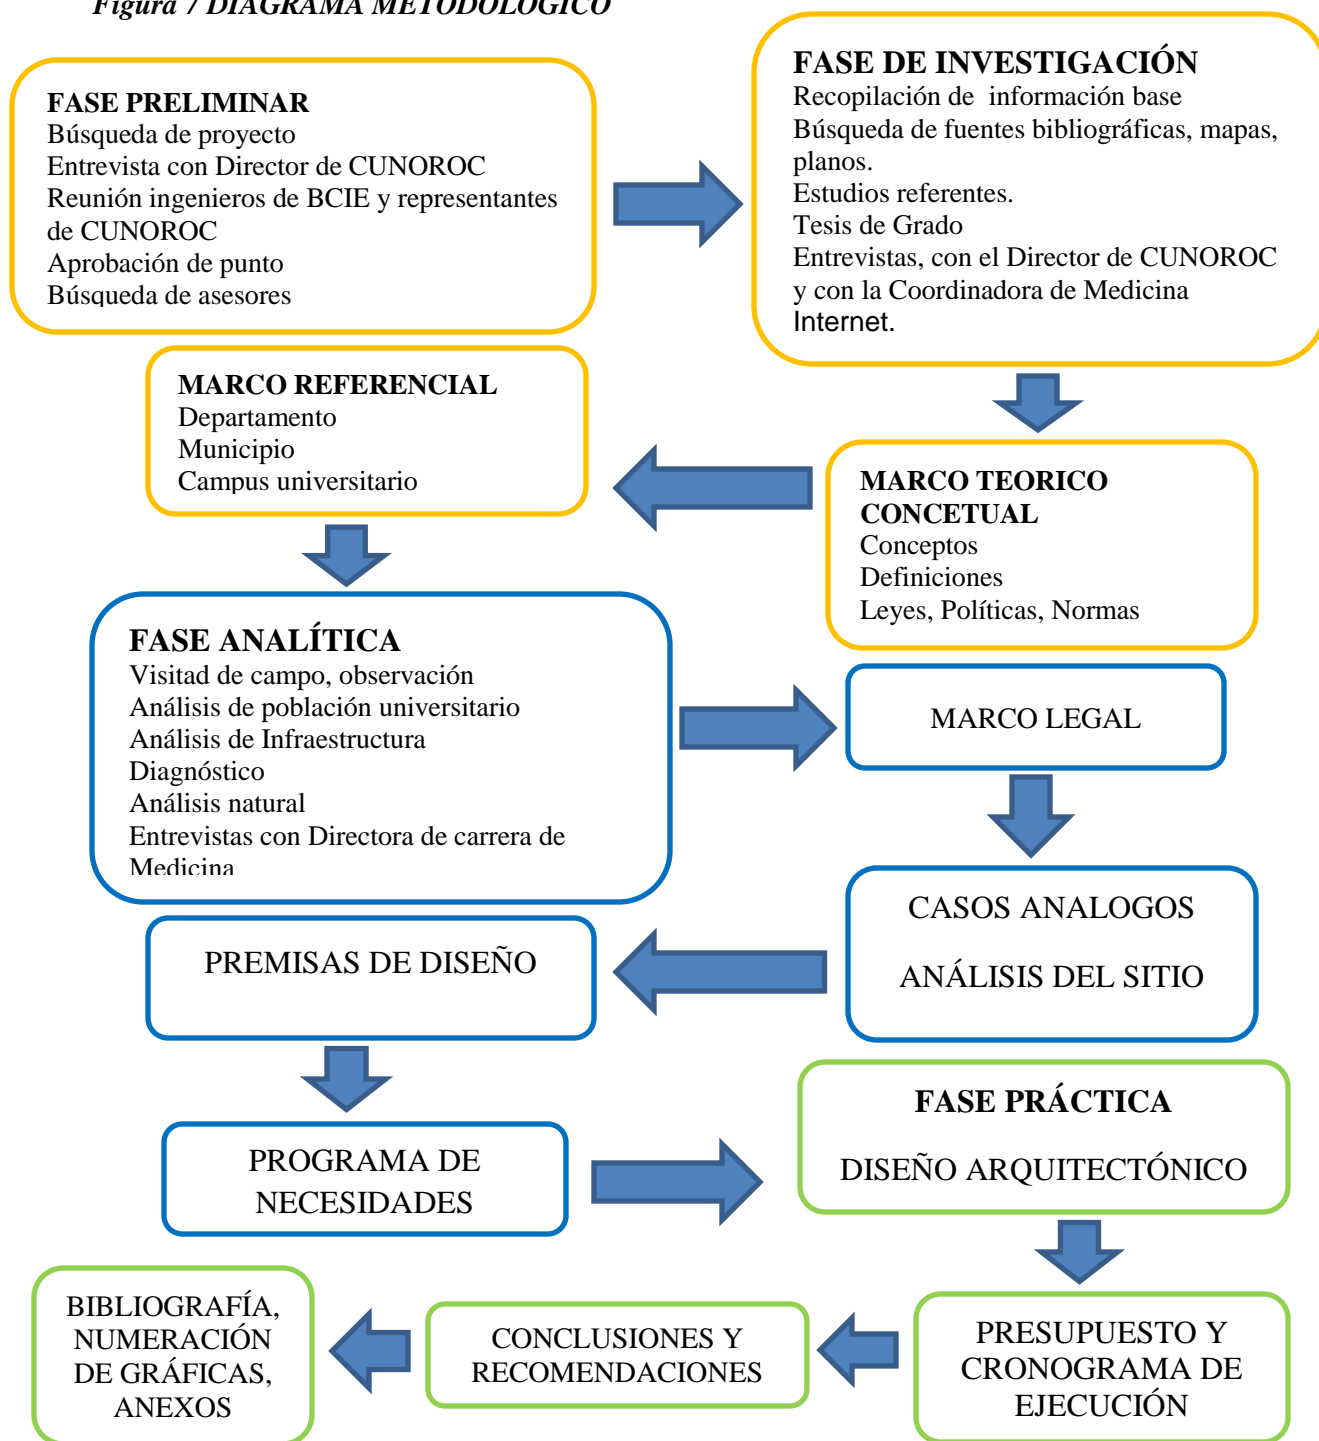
Figura 7 DIAGRAMA METODOLÓGICO

FASE PRELIMINAR
Búsqueda de proyecto
Entrevista con Director de CUNOROC
Reunión ingenieros de BCIE y representantes de CUNOROC
Aprobación de punto
Búsqueda de asesores

FASE DE INVESTIGACIÓN
Recopilación de información base
Búsqueda de fuentes bibliográficas, mapas, planos.
Estudios referentes.
Tesis de Grado
Entrevistas, con el Director de CUNOROC y con la Coordinadora de Medicina
Internet.

MARCO REFERENCIAL
Departamento
Municipio
Campus universitario

MARCO TEORICO CONCETUAL
Conceptos
Definiciones
Leyes, Políticas, Normas

FASE ANALÍTICA
Visitad de campo, observación
Análisis de población universitario
Análisis de Infraestructura
Diagnóstico
Análisis natural
Entrevistas con Directora de carrera de Medicina

MARCO LEGAL

CASOS ANALOGOS
ANÁLISIS DEL SITIO

PREMISAS DE DISEÑO

PROGRAMA DE NECESIDADES

FASE PRÁCTICA
DISEÑO ARQUITECTÓNICO

PRESUPUESTO Y CRONOGRAMA DE EJECUCIÓN

CONCLUSIONES Y RECOMENDACIONES

BIBLIOGRAFÍA, NUMERACIÓN DE GRÁFICAS, ANEXOS